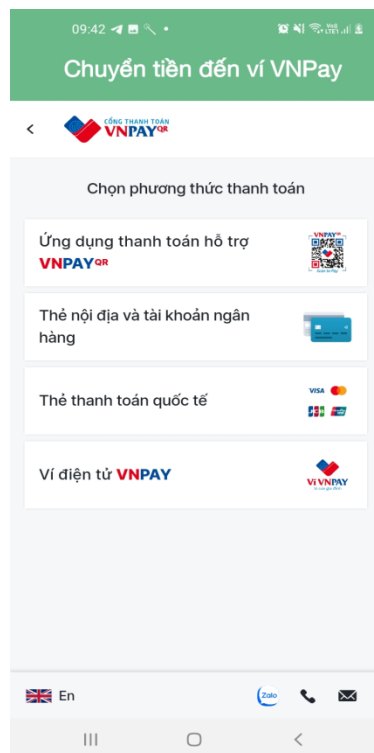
09:42

Chuyển tiền đến ví VNPay

<

CỔNG THANH TOÁN VNPAY QR

Chọn phương thức thanh toán

Ứng dụng thanh toán hỗ trợ VNPAY QR

VNPAY QR

Thẻ nội địa và tài khoản ngân hàng

Thẻ thanh toán quốc tế

VISA

Ví điện tử VNPAY

Ví VNPAY

En

Zalo